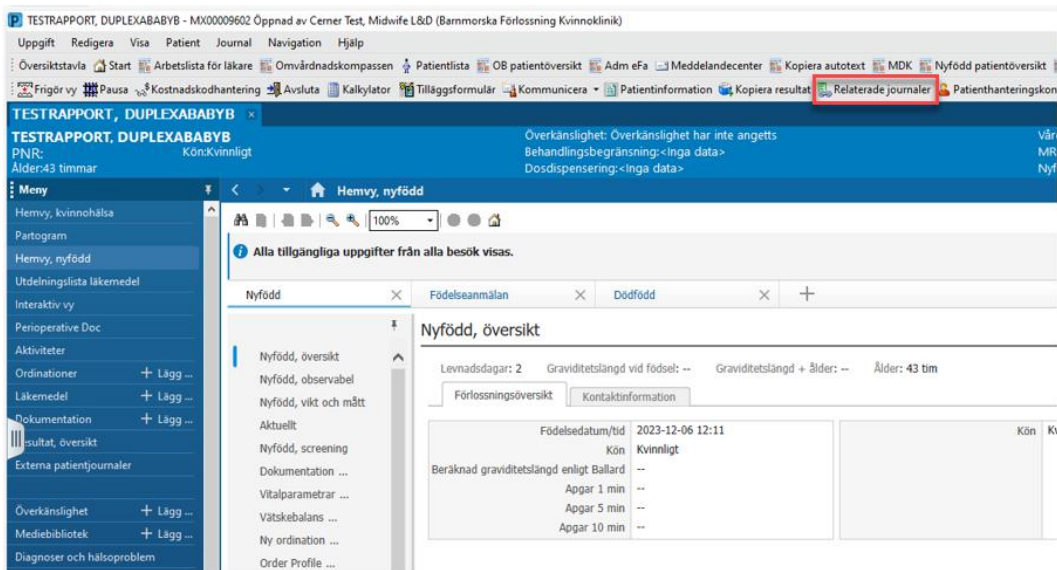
TESTRAPPORT, DUPLEXABABYB - MX00009602 Öppnad av Cerner Test, Midwife L&D (Barnmorska Förlossning Kvinnoklinik)

Uppgift Redigera Visa Patient Journal Navigation Hjälp

Översiktstavla Start Arbetslista för läkare Omvårdnadskompassen Patientlista OB patientöversikt Adm eFa Meddelandecenter Kopiera autotext MDK Nyfödd patientöversikt

Frigör vy Pausa Kostnadskodhantering Avsluta Kalkylator Tilläggsformulär Kommunicera Patientinformation Kopiera resultat Relaterade journaler Patienthanteringskon

TESTRAPPORT, DUPLEXABABYB

TESTRAPPORT, DUPLEXABABYB
PNR: Kön:Kvinnligt
Ålder:43 timmar

Överkänslighet: Överkänslighet har inte angetts
Behandlingsbegränsning:<Inga data>
Dosdispensering:<Inga data>

Vår
MR
Nyf

Meny

Hemvy, kvinnohälsa
Partogram
Hemvy, nyfödd
Utdelningslista läkemedel
Interaktiv vy
Perioperative Doc
Aktiviteter
Ordinationer + Lägg ...
Läkemedel + Lägg ...
Dokumentation + Lägg ...
Resultat, översikt
Externa patientjournaler
Överkänslighet + Lägg ...
Mediebibliotek + Lägg ...
Diagnoser och hälsoproblem

Hemvy, nyfödd

100%

Alla tillgängliga uppgifter från alla besök visas.

Nyfödd | Födelseanmälan | Dödfödd | +

Nyfödd, översikt
Nyfödd, observabel
Nyfödd, vikt och mått
Aktuellt
Nyfödd, screening
Dokumentation ...
Vitalparametrar ...
Vätskebalans ...
Ny ordination ...
Order Profile ...

Nyfödd, översikt

Levnadsdagar: 2 Graviditetslängd vid födsel: -- Graviditetslängd + ålder: -- Ålder: 43 tim

Förlossningsöversikt | Kontaktinformation

| | |
|---|---|
| Födelsedatum/tid | 2023-12-06 12:11 |
| Kön | Kvinnligt |
| Beräknad graviditetslängd enligt Ballard | -- |
| Apgar 1 min | -- |
| Apgar 5 min | -- |
| Apgar 10 min | -- |

Kön Kv